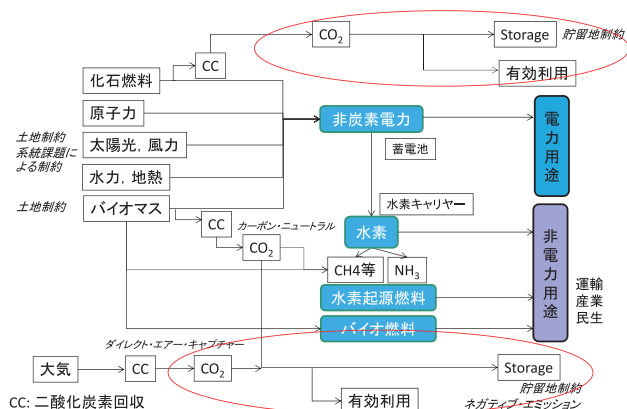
$CO_2$

Storage

貯留地制約

CC

化石燃料

有効利用

原子力

非炭素電力

電力用途

土地制約
系統課題による制約

太陽光，風力

蓄電池

水力，地熱

水素キャリヤー

土地制約

バイオマス

CC

カーボン・ニュートラル

水素

非電力用途

$CO_2$

CH4等

$NH_3$

運輸
産業
民生

水素起源燃料

バイオ燃料

ダイレクト・エアー・キャプチャー

大気

CC

$CO_2$

Storage

貯留地制約
ネガティブ・エミッション

CC: 二酸化炭素回収

有効利用